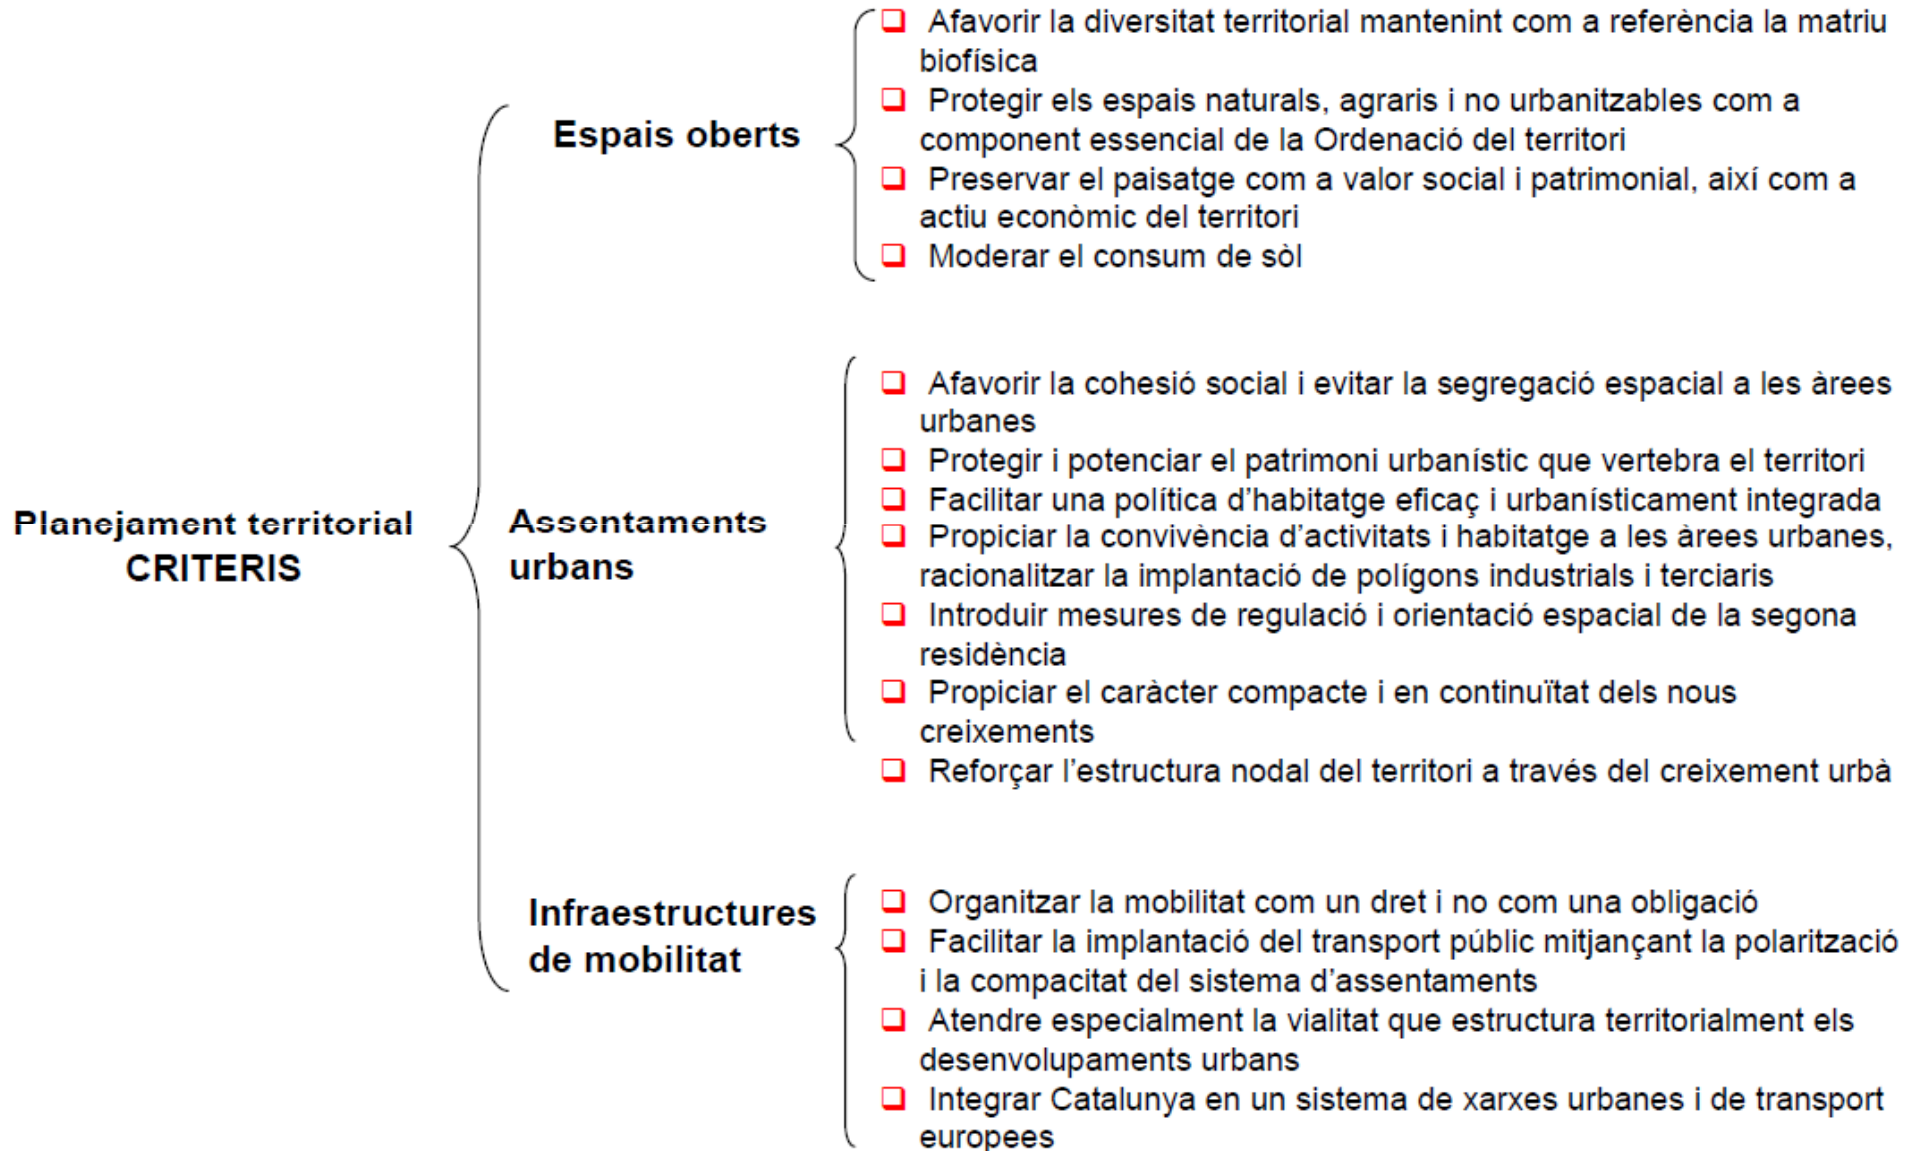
Planejament territorial
CRITERIS

Espais oberts

- Afavorir la diversitat territorial mantenint com a referència la matriu biofísica
- Protegir els espais naturals, agraris i no urbanitzables com a component essencial de la Ordenació del territori
- Preservar el paisatge com a valor social i patrimonial, així com a actiu econòmic del territori
- Moderar el consum de sòl

Assentaments urbans

- Afavorir la cohesió social i evitar la segregació espacial a les àrees urbanes
- Protegir i potenciar el patrimoni urbanístic que vertebra el territori
- Facilitar una política d'habitatge eficaç i urbanísticament integrada
- Propiciar la convivència d'activitats i habitatge a les àrees urbanes, racionalitzar la implantació de polígons industrials i terciaris
- Introduir mesures de regulació i orientació espacial de la segona residència
- Propiciar el caràcter compacte i en continuïtat dels nous creixements
- Reforçar l'estructura nodal del territori a través del creixement urbà

Infraestructures de mobilitat

- Organitzar la mobilitat com un dret i no com una obligació
- Facilitar la implantació del transport públic mitjançant la polarització i la compacitat del sistema d'assentaments
- Atendre especialment la vialitat que estructura territorialment els desenvolupaments urbans
- Integrar Catalunya en un sistema de xarxes urbanes i de transport europees